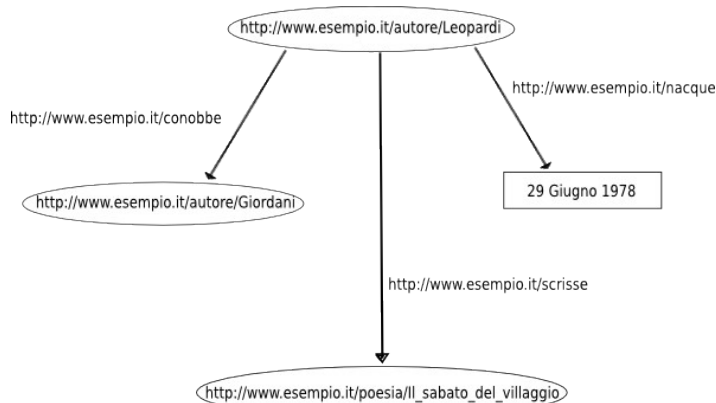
http://www.esempio.it/autore/Leopardi

http://www.esempio.it/conobbe

http://www.esempio.it/nacque

http://www.esempio.it/autore/Giordani

29 Giugno 1978

http://www.esempio.it/scrisse

http://www.esempio.it/poesia/Il_sabato_del_villaggio